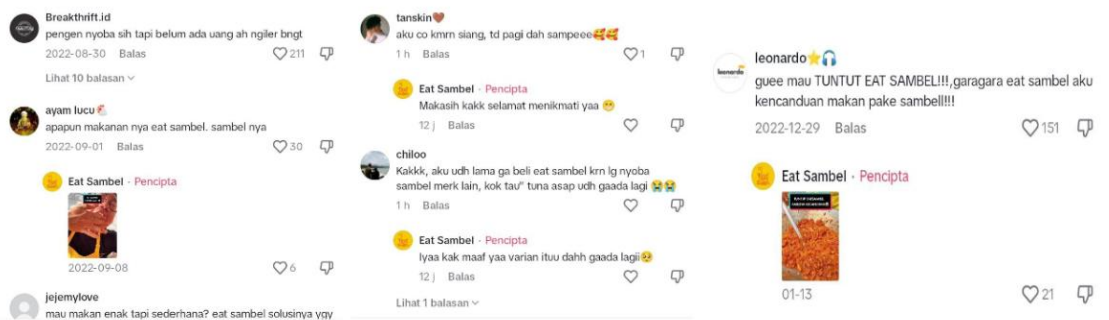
Breakthrift.id
pengen nyoba sih tapi belum ada uang ah ngiler bngt
2022-08-30 Balas 211

Lihat 10 balasan

ayam lucu🐔
apapun makanan nya eat sambel. sambel nya
2022-09-01 Balas 30

Eat Sambel · Pencipta
2022-09-08 6

jejemylove
mau makan enak tapi sederhana? eat sambel solusinya ygy

tanskin🤎
aku co kmrn siang, td pagi dah sampeeee🥰🥰
1 h Balas 1

Eat Sambel · Pencipta
Makasih kakk selamat menikmati yaa 😁
12 j Balas

chiloo
Kakkk, aku udh lama ga beli eat sambel krn lg nyoba sambel merk lain, kok tau" tuna asap udh gaada lagi 😭😭
1 h Balas

Eat Sambel · Pencipta
Iyaa kak maaf yaa varian ituu dahh gaada lagi🥺
12 j Balas

Lihat 1 balasan

leonardo⭐🎧
guee mau TUNTUT EAT SAMBEL!!!,garagara eat sambel aku kencanduan makan pake sambell!!!
2022-12-29 Balas 151

Eat Sambel · Pencipta
01-13 21